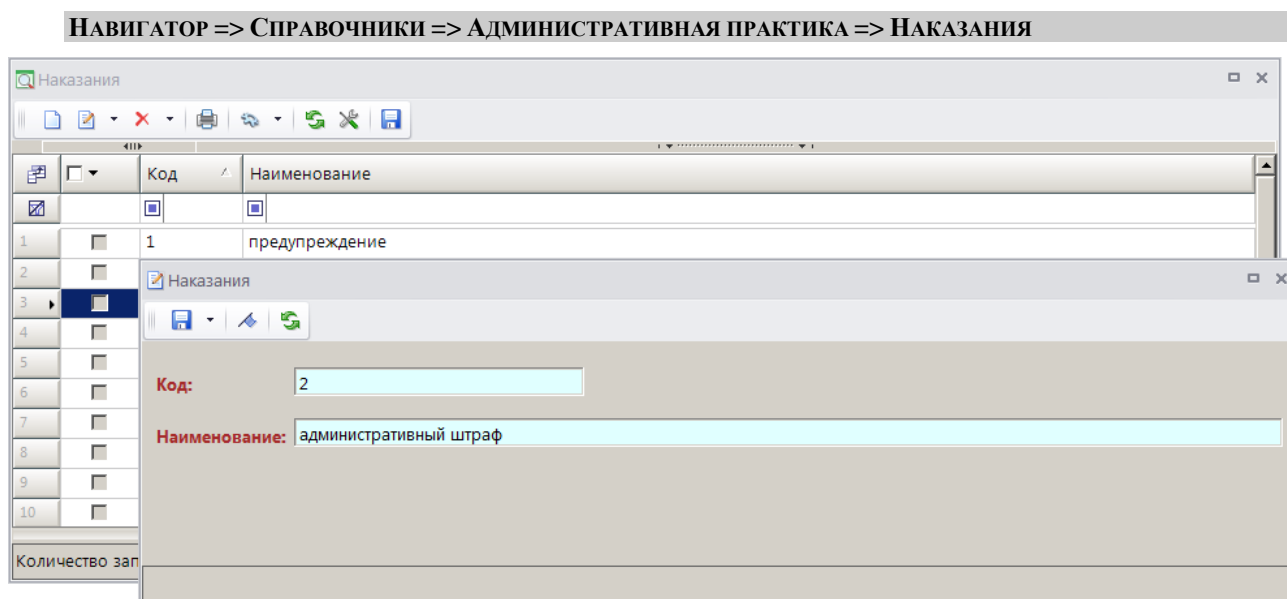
НАВИГАТОР => СПРАВОЧНИКИ => АДМИНИСТРАТИВНАЯ ПРАКТИКА => НАКАЗАНИЯ

Наказания

| | | Код | Наименование |
|---|---|---|---|
| 1 | | 1 | предупреждение |
| 2 | | | |
| 3 | | | |
| 4 | | | |
| 5 | | | |
| 6 | | | |
| 7 | | | |
| 8 | | | |
| 9 | | | |
| 10 | | | |

Количество зап

Наказания

Код: 2

Наименование: административный штраф